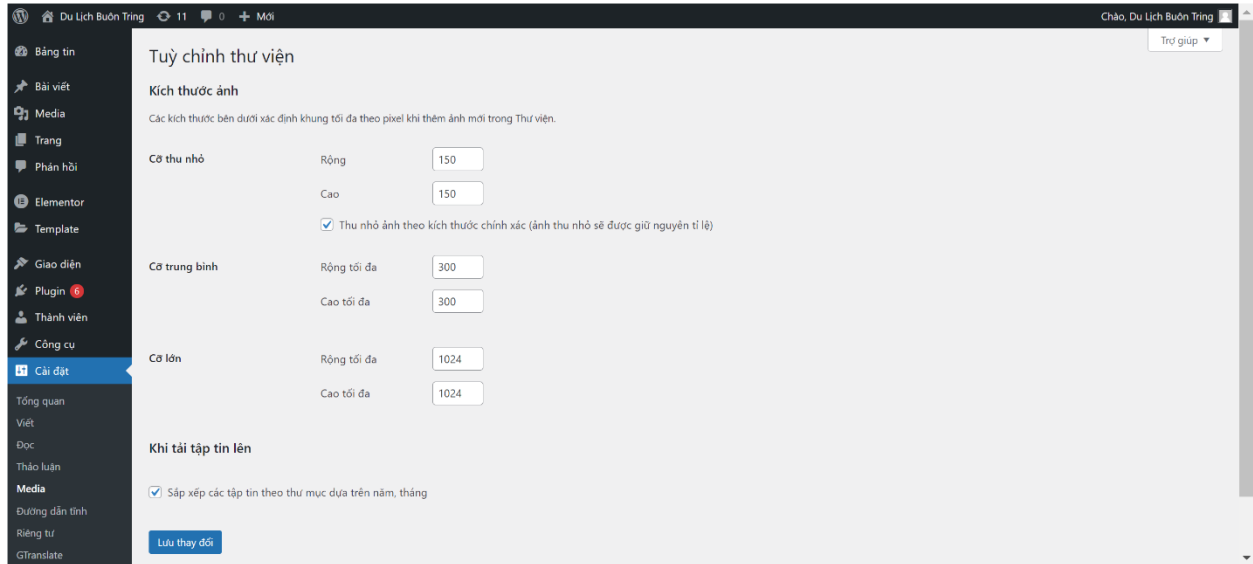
Du Lịch Buôn Tring 11 0 + Mới

Chào, Du Lịch Buôn Tring

Bảng tin
Bài viết
Media
Trang
Phản hồi
Elementor
Template
Giao diện
Plugin 6
Thành viên
Công cụ
Cài đặt
Tổng quan
Viết
Đọc
Thảo luận
Media
Đường dẫn tĩnh
Riêng tư
GTranslate

Trợ giúp ▼

Tuỳ chỉnh thư viện

Kích thước ảnh

Các kích thước bên dưới xác định khung tối đa theo pixel khi thêm ảnh mới trong Thư viện.

Cỡ thu nhỏ

Rộng 150

Cao 150

Thu nhỏ ảnh theo kích thước chính xác (ảnh thu nhỏ sẽ được giữ nguyên tỉ lệ)

Cỡ trung bình

Rộng tối đa 300

Cao tối đa 300

Cỡ lớn

Rộng tối đa 1024

Cao tối đa 1024

Khi tải tập tin lên

Sắp xếp các tập tin theo thư mục dựa trên năm, tháng

Lưu thay đổi